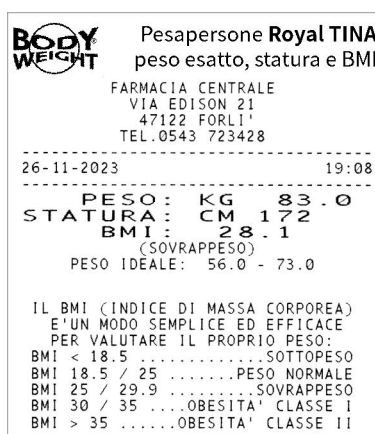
BODY WEIGHT
Pesapersone Royal TINA
peso esatto, statura e BMI

FARMACIA CENTRALE
VIA EDISON 21
47122 FORLI'
TEL.0543 723428

26-11-2023 19:08

PESO: KG 83.0
STATURA: CM 172
BMI: 28.1
(SOVRAPPESO)
PESO IDEALE: 56.0 - 73.0

IL BMI (INDICE DI MASSA CORPOREA) E'UN MODO SEMPLICE ED EFFICACE PER VALUTARE IL PROPRIO PESO:
BMI < 18.5 ............SOTTOPESO
BMI 18.5 / 25 .......PESO NORMALE
BMI 25 / 29.9 ........SOVRAPPESO
BMI 30 / 35 ....OBESITA' CLASSE I
BMI > 35 ......OBESITA' CLASSE II